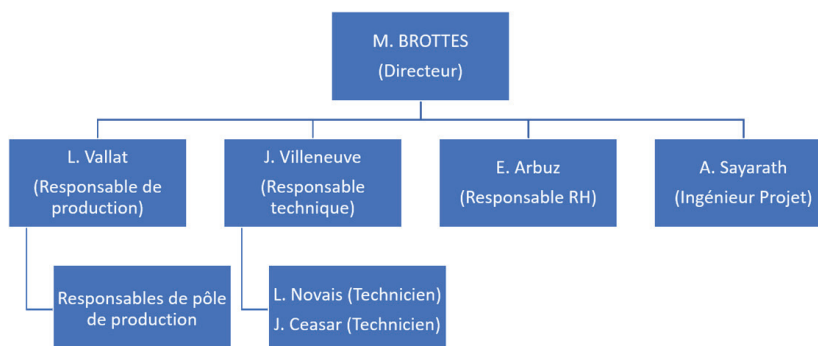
M. BROTTES
(Directeur)

L. Vallat
(Responsable de production)

J. Villeneuve
(Responsable technique)

E. Arbuz
(Responsable RH)

A. Sayarath
(Ingénieur Projet)

Responsables de pôle de production

L. Novais (Technicien)
J. Ceasar (Technicien)